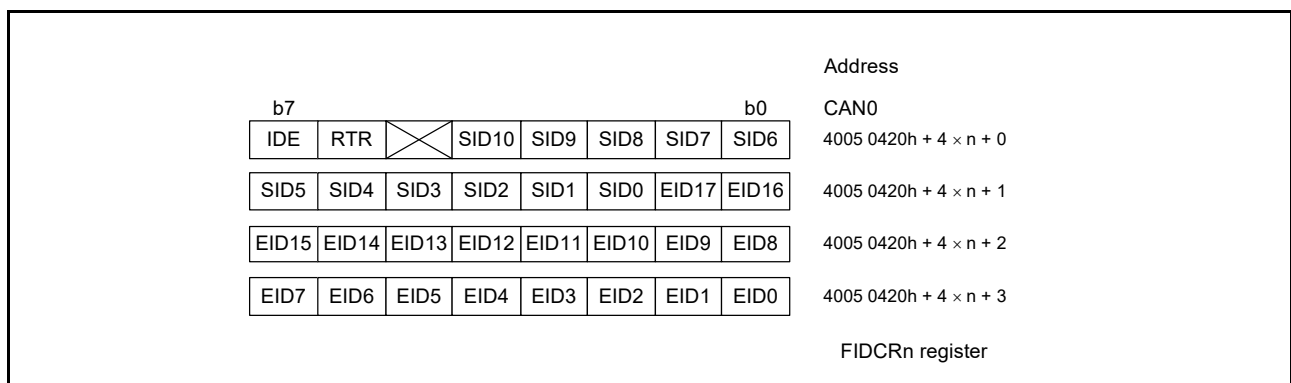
Address

b7 b0 CAN0

| IDE | RTR | | SID10 | SID9 | SID8 | SID7 | SID6 |
|---|---|---|---|---|---|---|---|
| SID5 | SID4 | SID3 | SID2 | SID1 | SID0 | EID17 | EID16 |
| EID15 | EID14 | EID13 | EID12 | EID11 | EID10 | EID9 | EID8 |
| EID7 | EID6 | EID5 | EID4 | EID3 | EID2 | EID1 | EID0 |

4005 0420h + 4 $\times$ n + 0

4005 0420h + 4 $\times$ n + 1

4005 0420h + 4 $\times$ n + 2

4005 0420h + 4 $\times$ n + 3

FIDCRn register